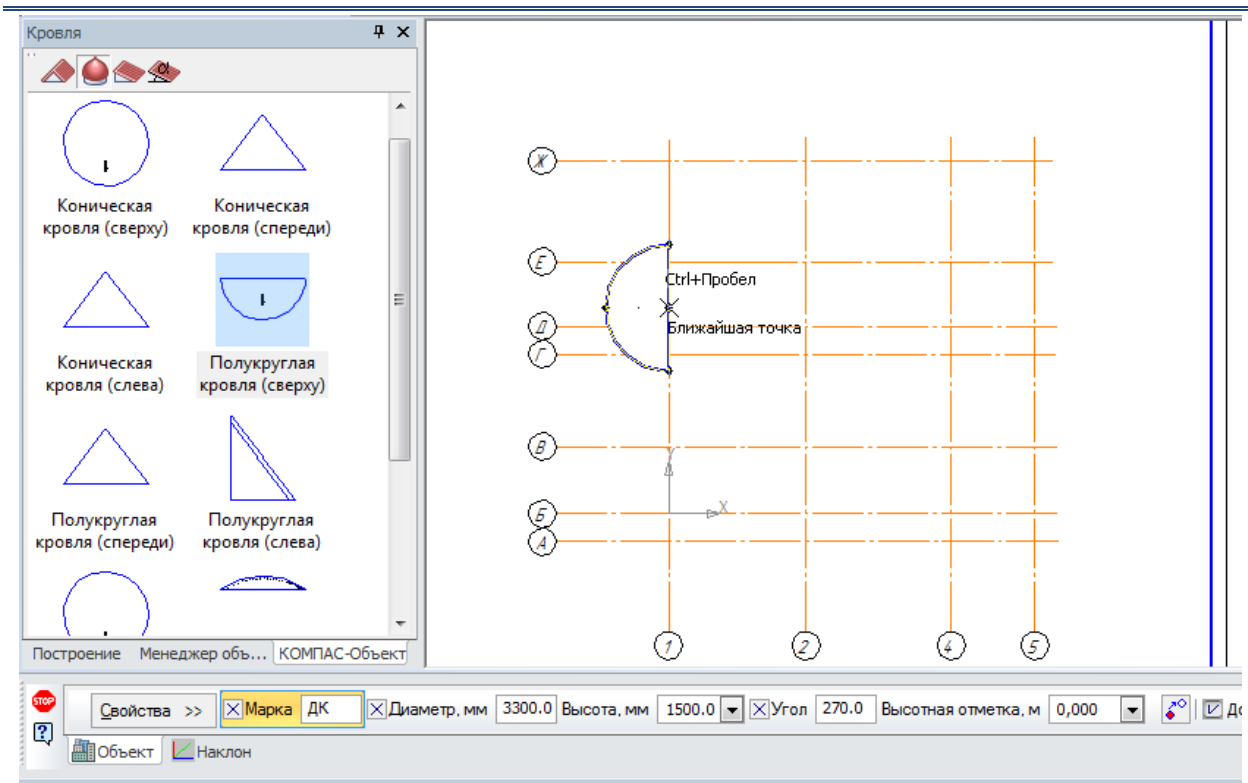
Кровля

Коническая кровля (сверху)

Коническая кровля (спереди)

Коническая кровля (слева)

Полукруглая кровля (сверху)

Полукруглая кровля (спереди)

Полукруглая кровля (слева)

Построение | Менеджер объ... | КОМПАС-Объект

Ж
Е
Д
Г
В
Б
А

Ctrl+Пробел
Ближайшая точка

Y
X

1
2
4
5

STOP
?

Свойства >> | Марка ДК | Диаметр, мм 3300.0 | Высота, мм 1500.0 | Угол 270.0 | Высотная отметка, м 0,000 | До

Объект | Наклон